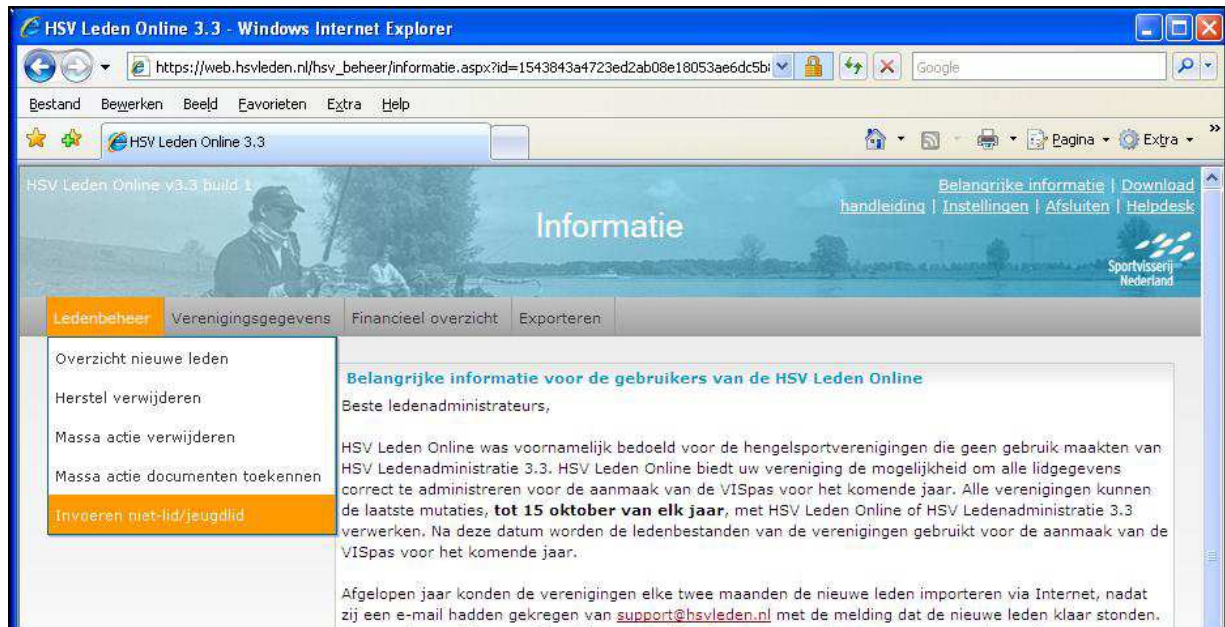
HSV Leden Online 3.3 - Windows Internet Explorer

https://web.hsvleden.nl/hsv_beheer/informatie.aspx?id=1543843a4723ed2ab08e18053ae6dc5b

Google

Bestand Bewerken Beeld Favorieten Extra Help

HSV Leden Online 3.3

Pagina Extra

HSV Leden Online v3.3 build 1

Informatie

Belangrijke informatie | Download handleiding | Instellingen | Afsluiten | Helpdesk

Sportvisserij Nederland

Ledenbeheer Verenigingsgegevens Financieel overzicht Exporteren

Overzicht nieuwe leden
Herstel verwijderen
Massa actie verwijderen
Massa actie documenten toekennen
Invoeren niet-lid/jeugdlid

Belangrijke informatie voor de gebruikers van de HSV Leden Online

Beste ledenadministrateurs,

HSV Leden Online was voornamelijk bedoeld voor de hengelsportverenigingen die geen gebruik maakten van HSV Ledenadministratie 3.3. HSV Leden Online biedt uw vereniging de mogelijkheid om alle lidgegevens correct te administreren voor de aanmaak van de VISpas voor het komende jaar. Alle verenigingen kunnen de laatste mutaties, **tot 15 oktober van elk jaar**, met HSV Leden Online of HSV Ledenadministratie 3.3 verwerken. Na deze datum worden de ledenbestanden van de verenigingen gebruikt voor de aanmaak van de VISpas voor het komende jaar.

Afgelopen jaar konden de verenigingen elke twee maanden de nieuwe leden importeren via Internet, nadat zij een e-mail hadden gekregen van support@hsvleden.nl met de melding dat de nieuwe leden klaar stonden.